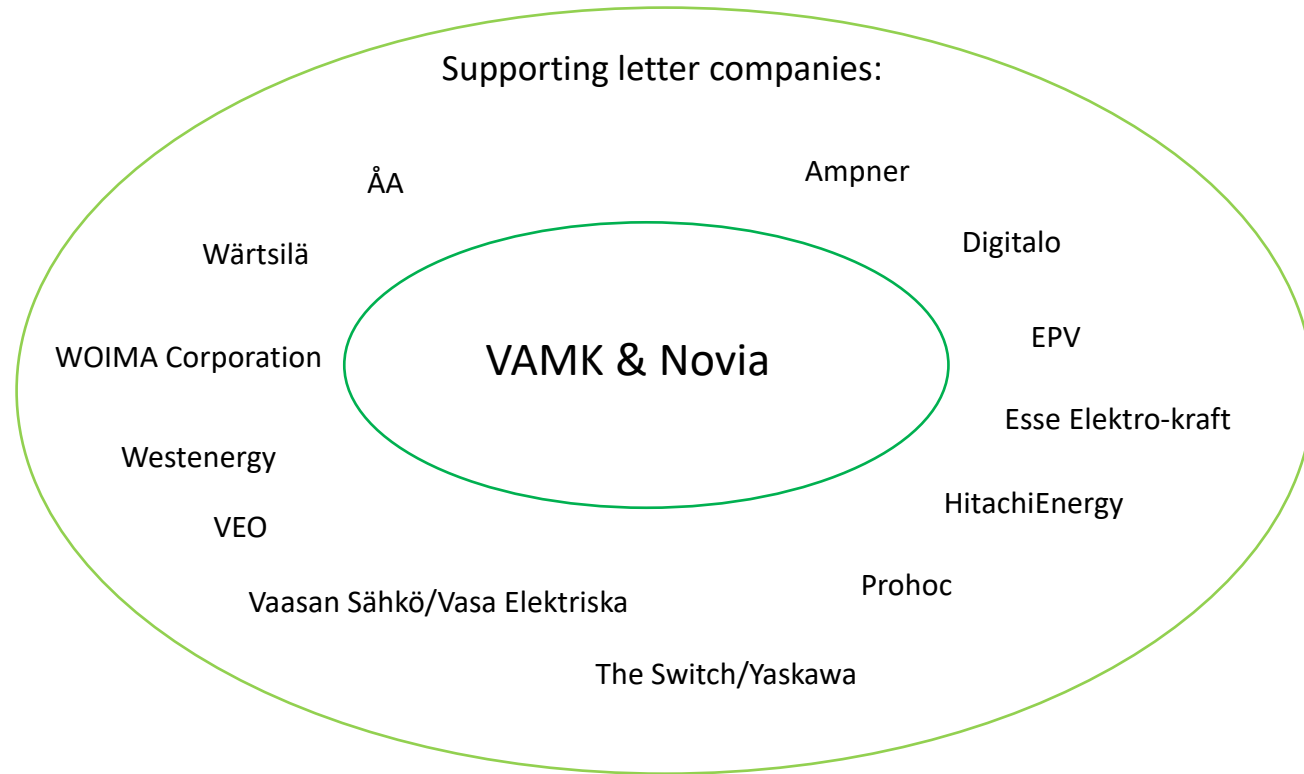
Supporting letter companies:

ÅA

Ampner

Wärtsilä

Digitalo

WOIMA Corporation

VAMK & Novia

EPV

Esse Elektro-kraft

Westenergy

HitachiEnergy

VEO

Prohoc

Vaasan Sähkö/Vasa Elektriska

The Switch/Yaskawa